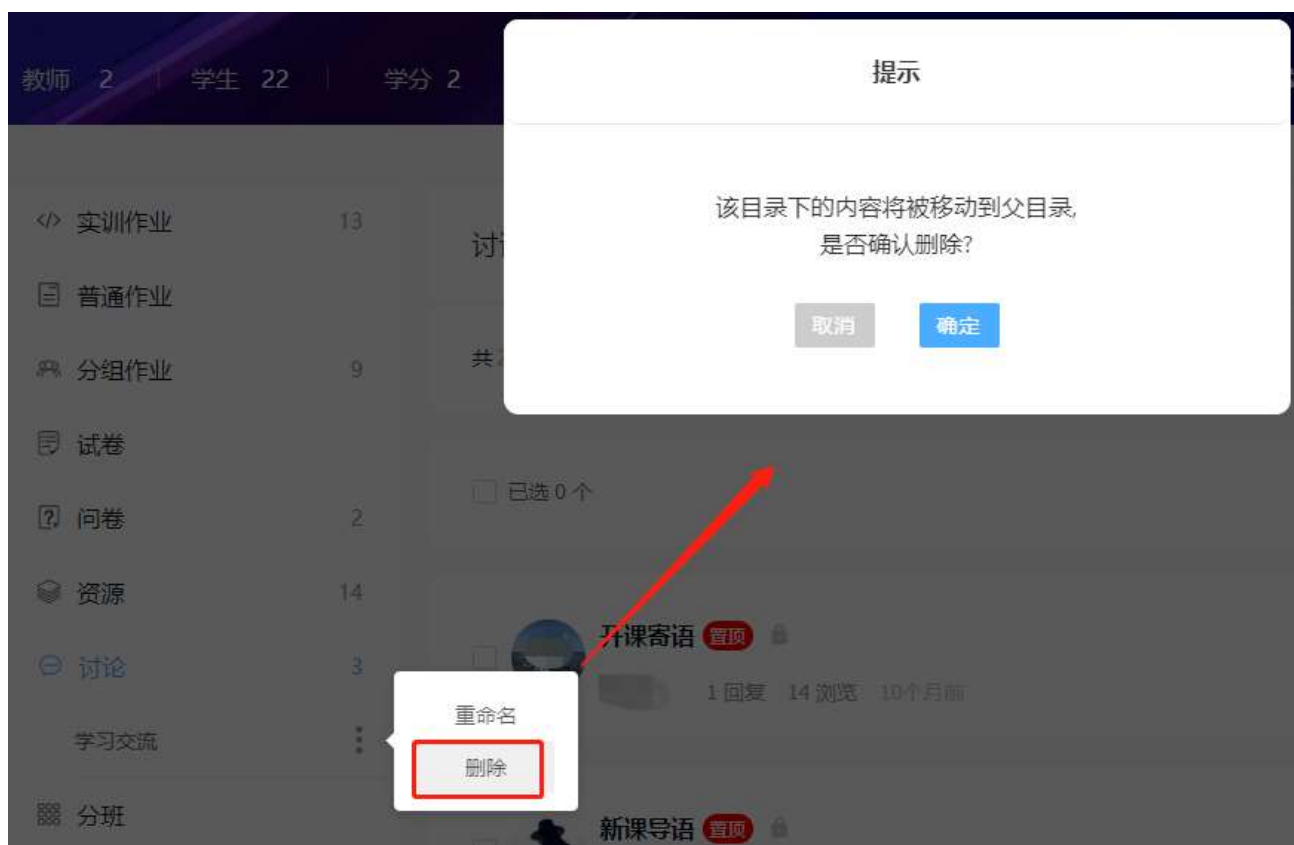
教师 2 | 学生 22 | 学分 2

提示

该目录下的内容将被移动到父目录,
是否确认删除?

取消 确定

</> 实训作业 13
普通作业
分组作业 9
试卷
问卷 2
资源 14
讨论 3
学习交流
分班

讨

共

已选 0 个

开课寄语 置顶
1 回复 14 浏览 10个月前

重命名
删除

新课导语 置顶